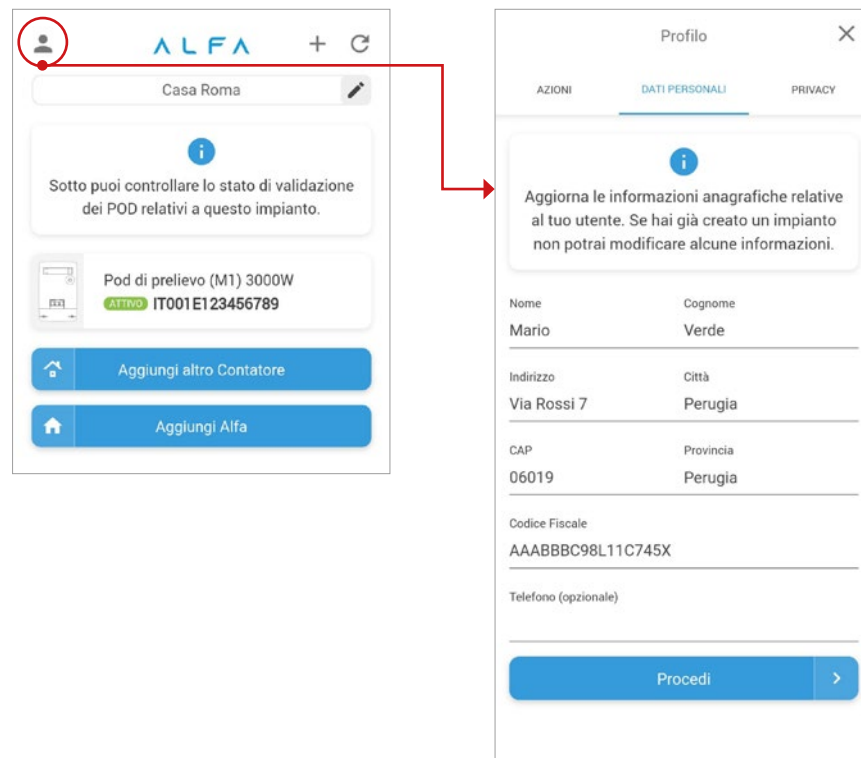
ALFA

Casa Roma

Sotto puoi controllare lo stato di validazione dei POD relativi a questo impianto.

Pod di prelievo (M1) 3000W
ATTIVO IT001E123456789

Aggiungi altro Contatore

Aggiungi Alfa

Profilo

AZIONI DATI PERSONALI PRIVACY

Aggiorna le informazioni anagrafiche relative al tuo utente. Se hai già creato un impianto non potrai modificare alcune informazioni.

Nome
Mario

Cognome
Verde

Indirizzo
Via Rossi 7

Città
Perugia

CAP
06019

Provincia
Perugia

Codice Fiscale
AAABBBC98L11C745X

Telefono (opzionale)

Procedi